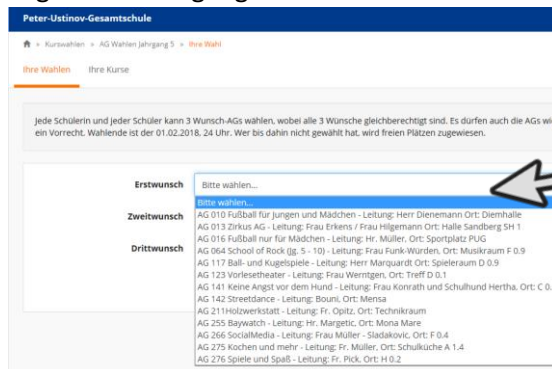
Peter-Ustinov-Gesamtschule

» Kurswahlen » AG Wahlen Jahrgang 5 » Ihre Wahl

Ihre Wahlen Ihre Kurse

Jede Schülerin und jeder Schüler kann 3 Wunsch-AGs wählen, wobei alle 3 Wünsche gleichberechtigt sind. Es dürfen auch die AGs wi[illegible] ein Vorrecht. Wahlende ist der 01.02.2018, 24 Uhr. Wer bis dahin nicht gewählt hat, wird freien Plätzen zugewiesen.

Erstwunsch Bitte wählen...

Zweitwunsch

Drittwunsch

Bitte wählen...
AG 010 Fußball für Jungen und Mädchen - Leitung: Herr Dienemann Ort: Diemhalle
AG 013 Zirkus AG - Leitung: Frau Erkens / Frau Hilgemann Ort: Halle Sandberg SH 1
AG 016 Fußball nur für Mädchen - Leitung: Hr. Müller, Ort: Sportplatz PUG
AG 064 School of Rock (Jg. 5 - 10) - Leitung: Frau Funk-Würden, Ort: Musikraum F 0.9
AG 117 Ball- und Kugelspiele - Leitung: Herr Marquardt Ort: Spieleraum D 0.9
AG 123 Vorlesetheater - Leitung: Frau Werntgen, Ort: Treff D 0.1
AG 141 Keine Angst vor dem Hund - Leitung: Frau Konrath und Schulhund Hertha. Ort: C 0.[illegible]
AG 142 Streetdance - Leitung: Bouni, Ort: Mensa
AG 211Holzwerkstatt - Leitung: Fr. Opitz, Ort: Technikraum
AG 255 Baywatch - Leitung: Hr. Margetic, Ort: Mona Mare
AG 266 SocialMedia - Leitung: Frau Müller - Sladakovic, Ort: F 0.4
AG 275 Kochen und mehr - Leitung: Fr. Müller, Ort: Schulküche A 1.4
AG 276 Spiele und Spaß - Leitung: Fr. Pick, Ort: H 0.2